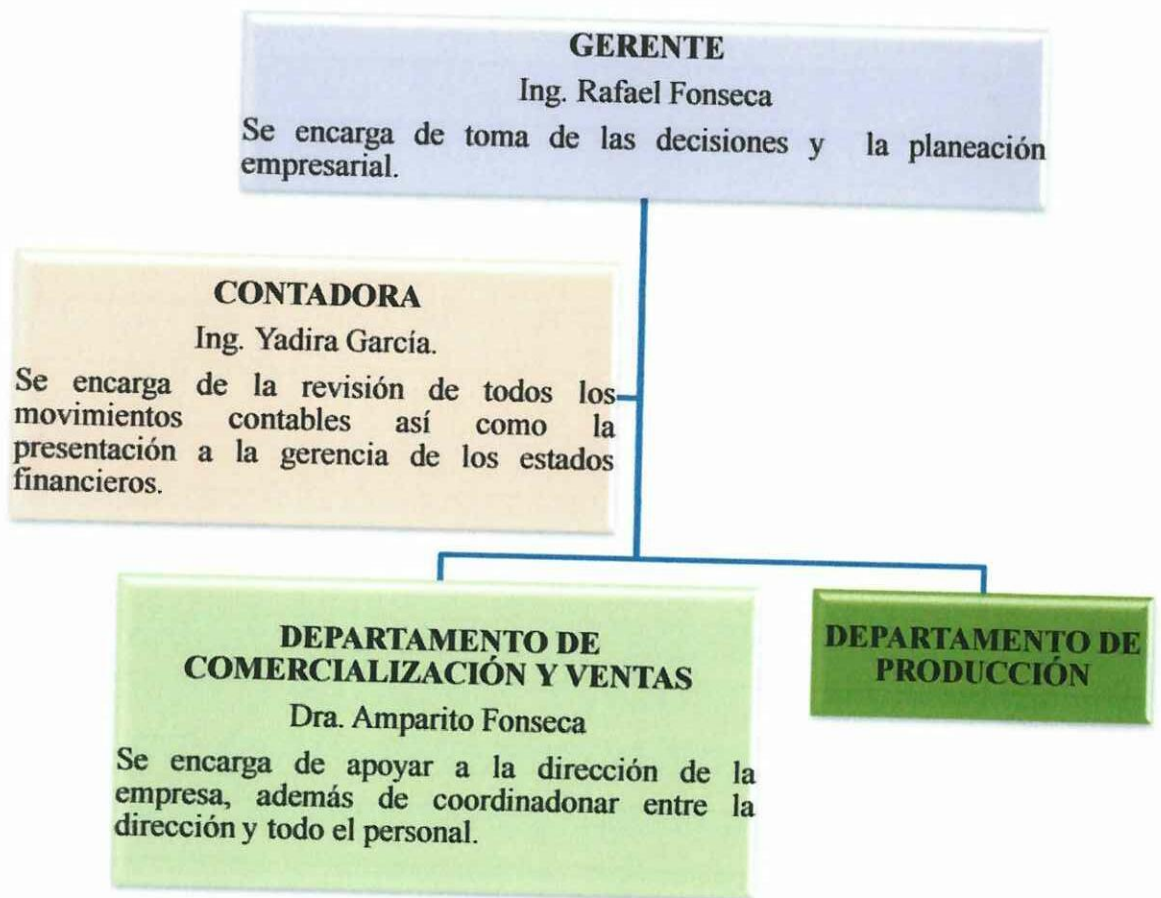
GERENTE
Ing. Rafael Fonseca
Se encarga de toma de las decisiones y la planeación empresarial.

CONTADORA
Ing. Yadira García.
Se encarga de la revisión de todos los movimientos contables así como la presentación a la gerencia de los estados financieros.

DEPARTAMENTO DE COMERCIALIZACIÓN Y VENTAS
Dra. Amparito Fonseca
Se encarga de apoyar a la dirección de la empresa, además de coordinadonar entre la dirección y todo el personal.

DEPARTAMENTO DE PRODUCCIÓN